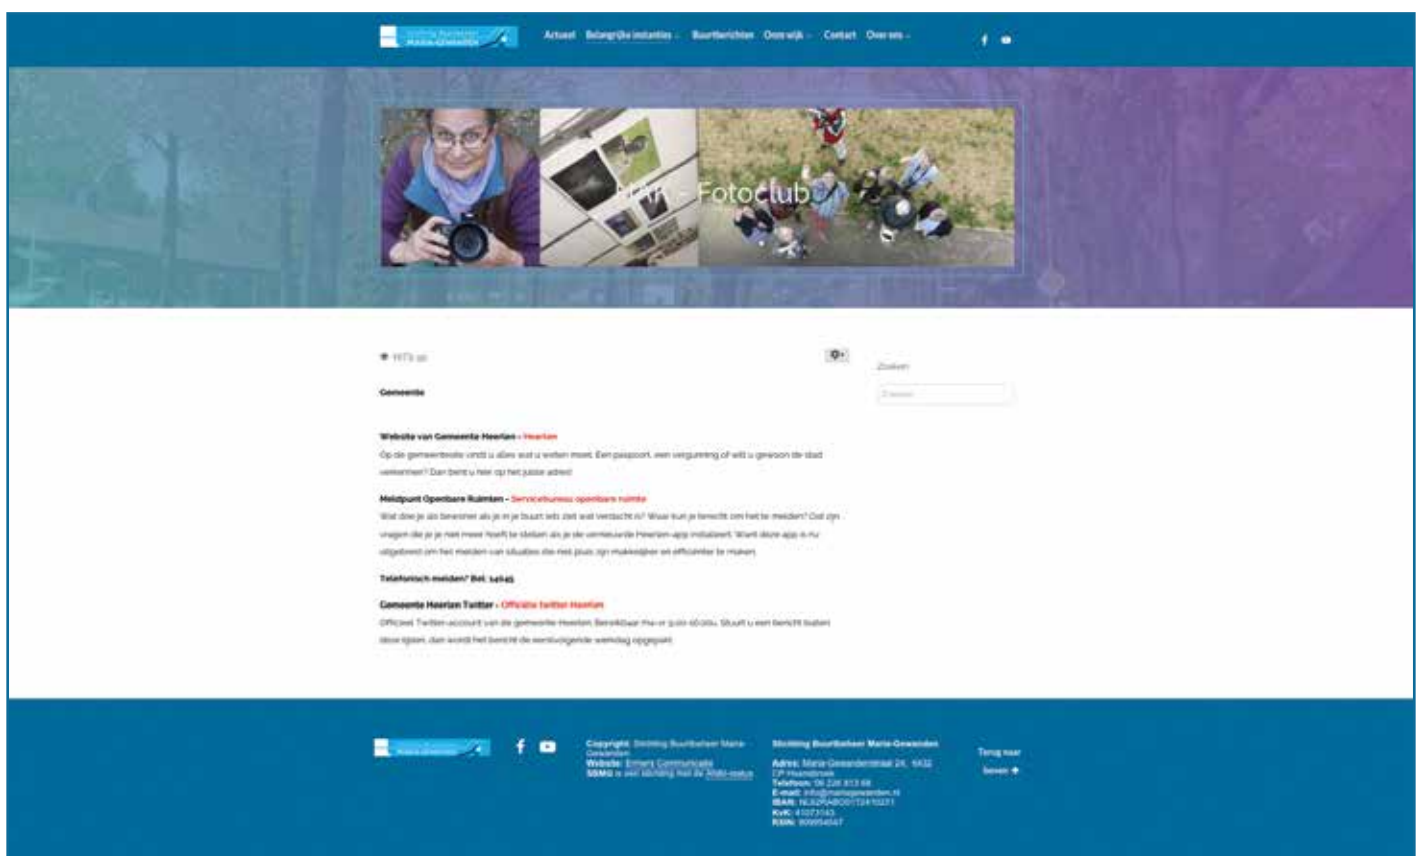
Stichting Buurtbeheer MARIA-GEWANDEN

Actueel Belangrijke instanties Buurtberichten Onze wijk Contact Over ons

MAG - Fotoclub

Gemeente

Website van Gemeente Heerlen - Heerlen

Op de gemeentesite vindt u alles wat u weten moet. Een paspoort, een vergunning of wilt u gewoon de stad verkennen? Dan bent u hier op het juiste adres!

Meldpunt Openbare Ruimten - Servicebureau openbare ruimte

Wat doe je als bewoner als je in je buurt iets ziet wat verdacht is? Waar kun je terecht om het te melden? Dat zijn vragen die je je niet meer hoeft te stellen als je de vernieuwde Heerlen-app installeert. Want deze app is nu uitgebreid om het melden van situaties die niet pluis zijn makkelijker en efficiënter te maken.

Telefonisch melden? Bel: 14045

Gemeente Heerlen Twitter - Officiële twitter Heerlen

Officieel Twitter-account van de gemeente Heerlen. Bereikbaar ma-vr 9.00-16.00u. Stuurt u een bericht buiten deze tijden, dan wordt het bericht de eerstvolgende werkdag opgepakt.

Zoeken

Copyright: Stichting Buurtbeheer Maria-Gewanden
Website: Emmers Communicatie
SBMG is een stichting met de ANBI-status

Stichting Buurtbeheer Maria-Gewanden

Adres: Maria-Gewandenstraat 24, 6432 CP Hoensbroek
Telefoon: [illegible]
E-mail: info@mariagewanden.nl
IBAN: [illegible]
KvK: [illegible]
RSIN: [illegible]

Terug naar boven